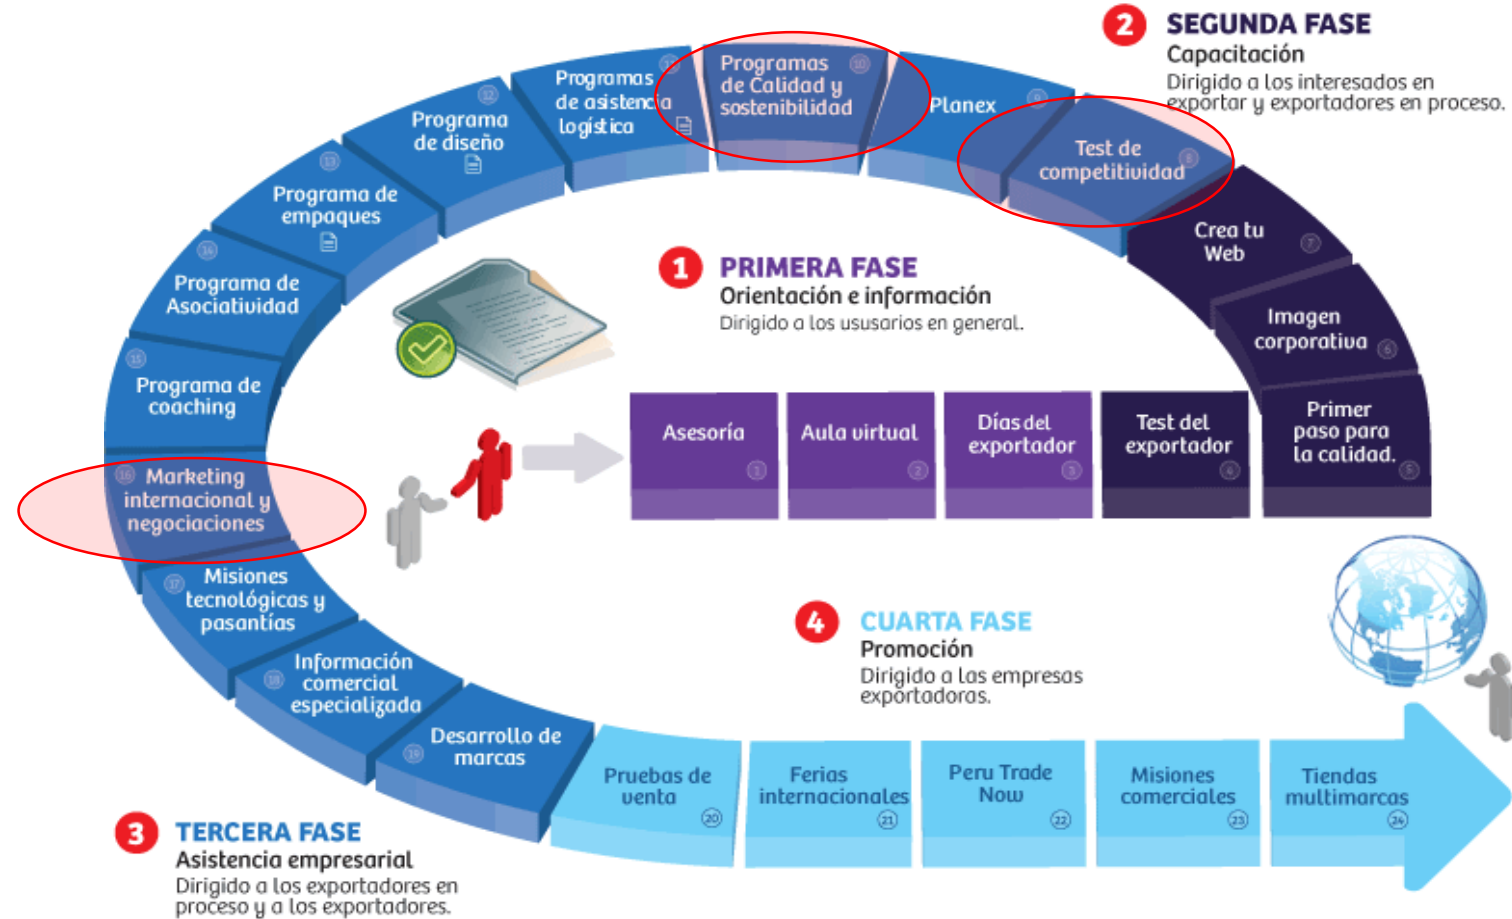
2 SEGUNDA FASE
Capacitación
Dirigido a los interesados en exportar y exportadores en proceso.

1 PRIMERA FASE
Orientación e información
Dirigido a los usuarios en general.

Asesoría 1
Aula virtual 2
Días del exportador 3
Test del exportador 4
Primer paso para la calidad. 5
Imagen corporativa 6
Crea tu Web 7
Test de competitividad 8
Planex 9
Programas de Calidad y sostenibilidad 10
Programas de asistencia logística 11
Programa de diseño 12
Programa de empaques 13
Programa de Asociatividad 14
Programa de coaching 15
Marketing internacional y negociaciones 16
Misiones tecnológicas y pasantías 17
Información comercial especializada 18
Desarrollo de marcas 19
Pruebas de venta 20
Ferias internacionales 21
Peru Trade Now 22
Misiones comerciales 23
Tiendas multimarcas 24

4 CUARTA FASE
Promoción
Dirigido a las empresas exportadoras.

3 TERCERA FASE
Asistencia empresarial
Dirigido a los exportadores en proceso y a los exportadores.